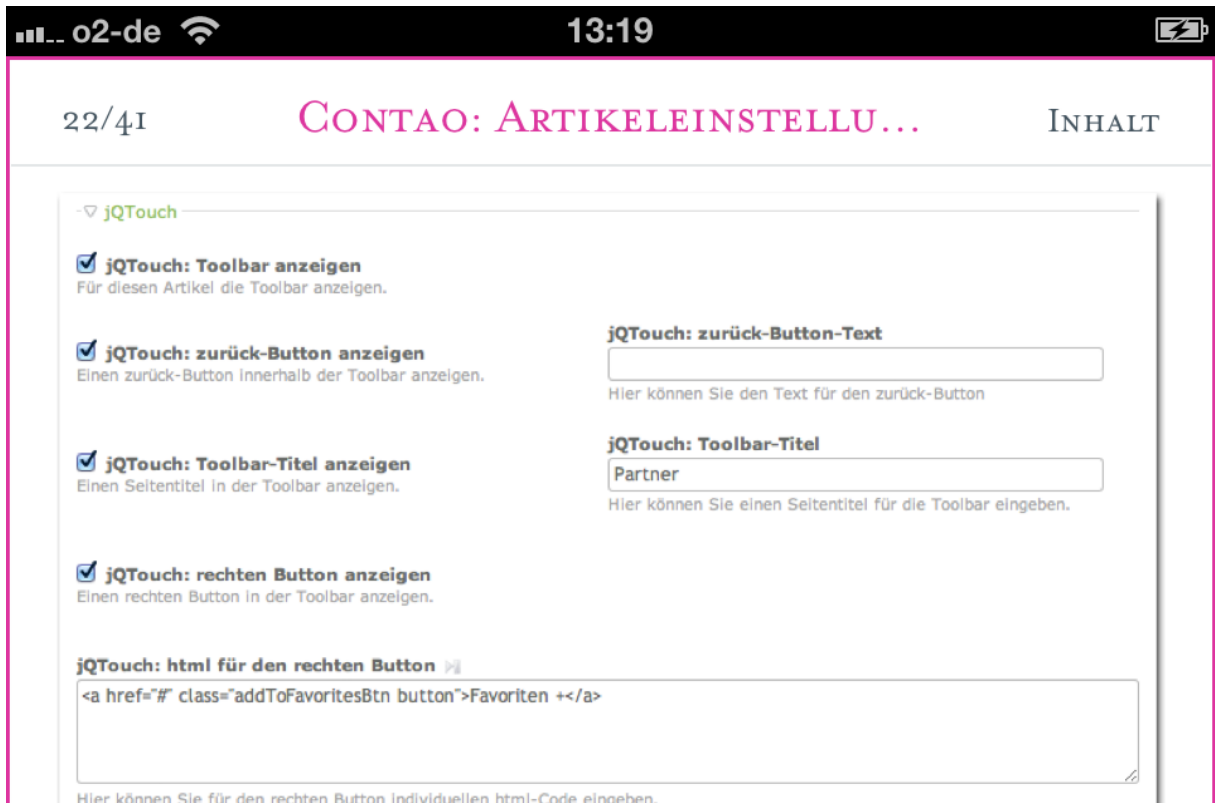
o2-de 13:19

22/41 Contao: Artikeleinstellu... Inhalt

jQTouch

jQTouch: Toolbar anzeigen
Für diesen Artikel die Toolbar anzeigen.

jQTouch: zurück-Button anzeigen
Einen zurück-Button innerhalb der Toolbar anzeigen.

jQTouch: zurück-Button-Text
Hier können Sie den Text für den zurück-Button

jQTouch: Toolbar-Titel anzeigen
Einen Seitentitel in der Toolbar anzeigen.

jQTouch: Toolbar-Titel
Partner
Hier können Sie einen Seitentitel für die Toolbar eingeben.

jQTouch: rechten Button anzeigen
Einen rechten Button in der Toolbar anzeigen.

jQTouch: html für den rechten Button
<a href="#" class="addToFavoritesBtn button">Favoriten +</a>

Hier können Sie für den rechten Button individuellen html-Code eingeben.